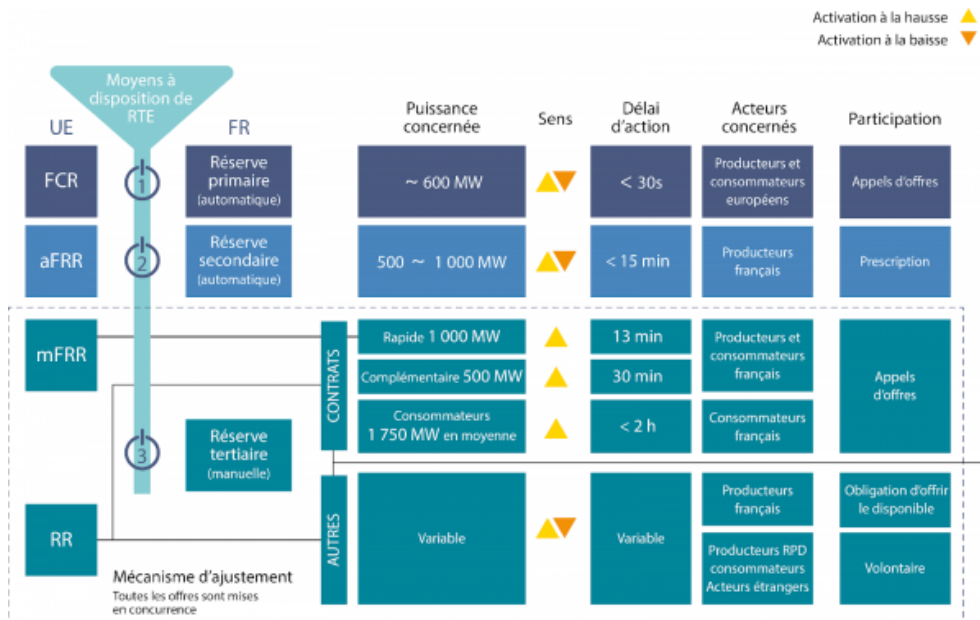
Activation à la hausse
Activation à la baisse

Moyens à disposition de RTE

UE

FR

Puissance concernée

Sens

Délai d'action

Acteurs concernés

Participation

FCR

1

Réserve primaire (automatique)

~ 600 MW

< 30s

Producteurs et consommateurs européens

Appels d'offres

aFRR

2

Réserve secondaire (automatique)

500 ~ 1 000 MW

< 15 min

Producteurs français

Prescription

mFRR

CONTRATS

Rapide 1 000 MW

13 min

Producteurs et consommateurs français

Complémentaire 500 MW

30 min

Appels d'offres

Consommateurs 1 750 MW en moyenne

< 2 h

Consommateurs français

3

Réserve tertiaire (manuelle)

RR

AUTRES

Variable

Variable

Producteurs français

Obligation d'offrir le disponible

Producteurs RPD consommateurs Acteurs étrangers

Volontaire

Mécanisme d'ajustement
Toutes les offres sont mises en concurrence